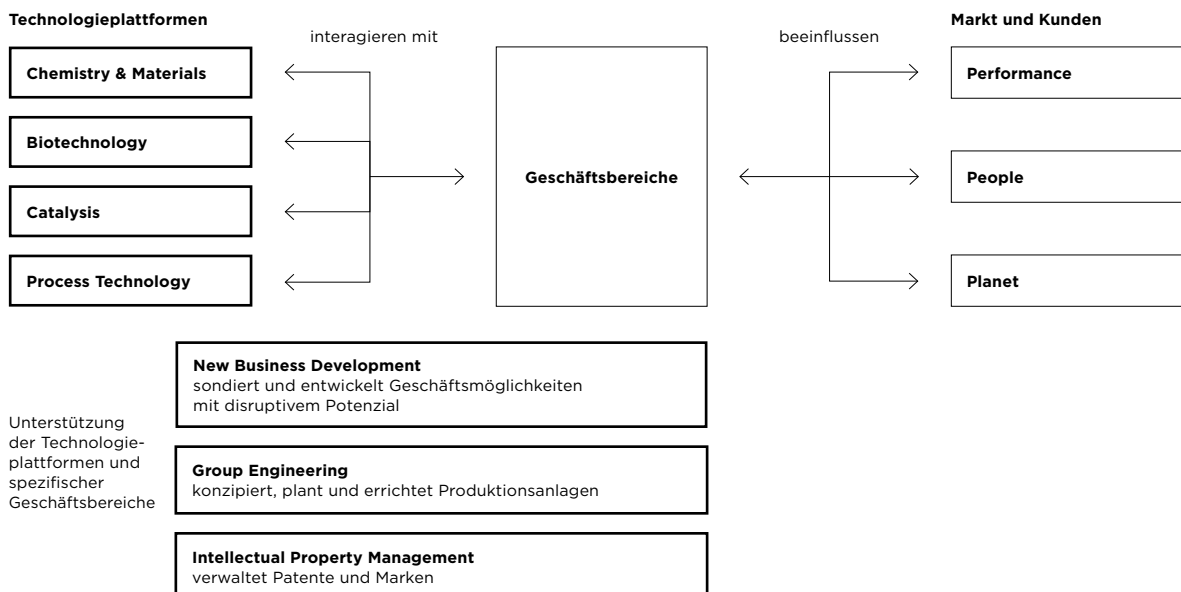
Technologieplattformen

interagieren mit

beeinflussen

Markt und Kunden

Chemistry & Materials

Biotechnology

Catalysis

Process Technology

Geschäftsbereiche

Performance

People

Planet

New Business Development
sondiert und entwickelt Geschäftsmöglichkeiten mit disruptivem Potenzial

Unterstützung der Technologieplattformen und spezifischer Geschäftsbereiche

Group Engineering
konzipiert, plant und errichtet Produktionsanlagen

Intellectual Property Management
verwaltet Patente und Marken